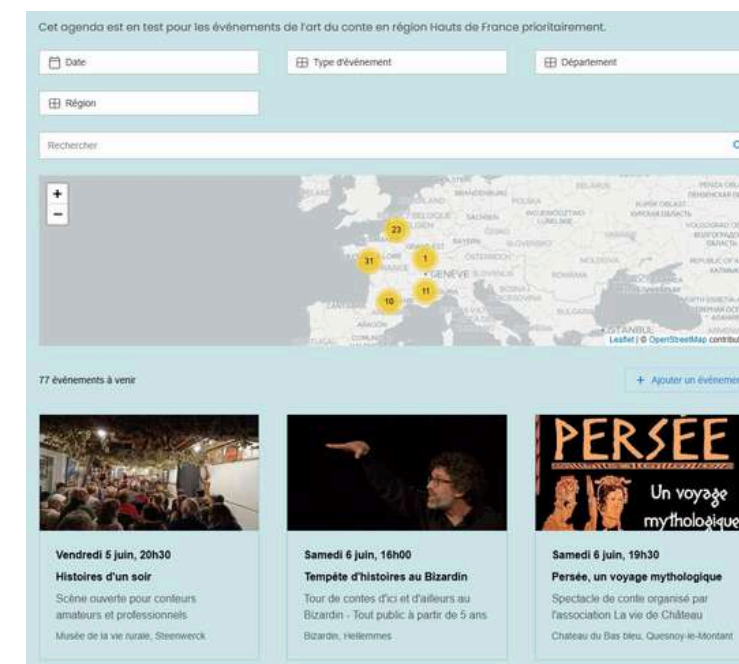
Cet agenda est en test pour les événements de l'art du conte en région Hauts de France prioritairement.

Date

Type d'événement

Département

Région

Rechercher

+
−

23
31
1
11
10

GENÈVE

Leaflet | © OpenStreetMap contribut

77 événements à venir

+ Ajouter un événemen

Vendredi 5 juin, 20h30
Histoires d'un soir
Scène ouverte pour conteurs amateurs et professionnels
Musée de la vie rurale, Steenwerck

Samedi 6 juin, 16h00
Tempête d'histoires au Bizardin
Tour de contes d'ici et d'ailleurs au Bizardin - Tout public à partir de 5 ans
Bizardin, Hellemmes

PERSÉE
Un voyage mythologique

Samedi 6 juin, 19h30
Persée, un voyage mythologique
Spectacle de conte organisé par l'association La vie de Château
Chateau du Bas bleu, Quesnoy-le-Montant